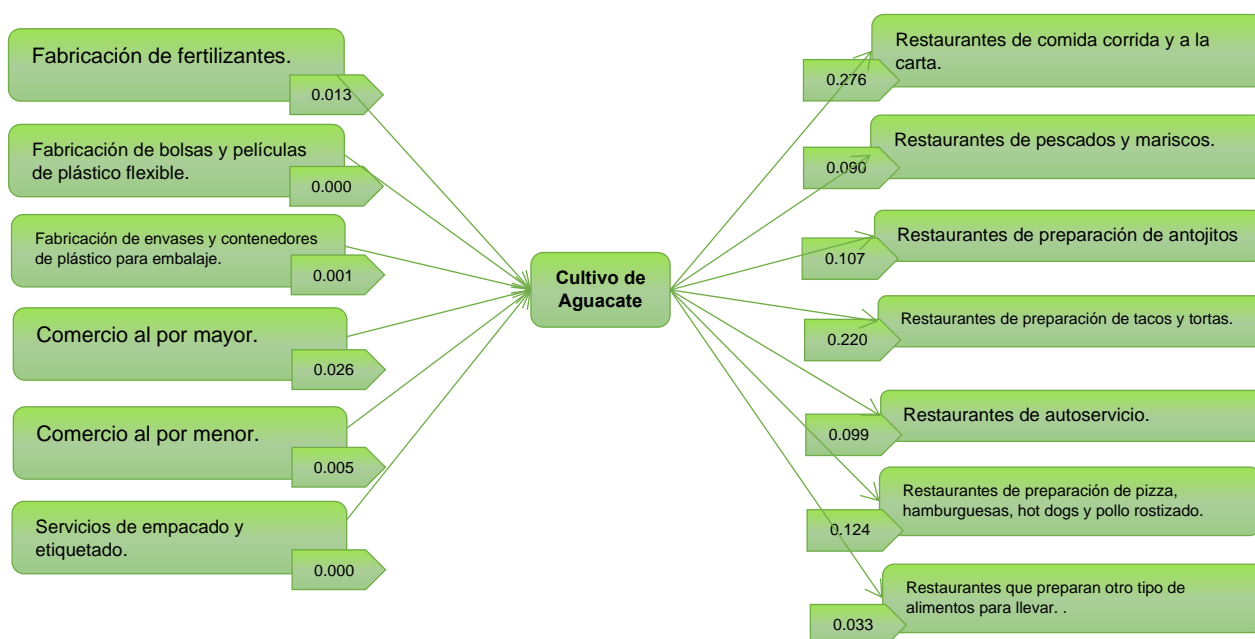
Fabricación de fertilizantes.
0.013

Fabricación de bolsas y películas de plástico flexible.
0.000

Fabricación de envases y contenedores de plástico para embalaje.
0.001

Comercio al por mayor.
0.026

Comercio al por menor.
0.005

Servicios de empacado y etiquetado.
0.000

Cultivo de Aguacate

Restaurantes de comida corrida y a la carta.
0.276

Restaurantes de pescados y mariscos.
0.090

Restaurantes de preparación de antojitos
0.107

Restaurantes de preparación de tacos y tortas.
0.220

Restaurantes de autoservicio.
0.099

Restaurantes de preparación de pizza, hamburguesas, hot dogs y pollo rostizado.
0.124

Restaurantes que preparan otro tipo de alimentos para llevar. .
0.033